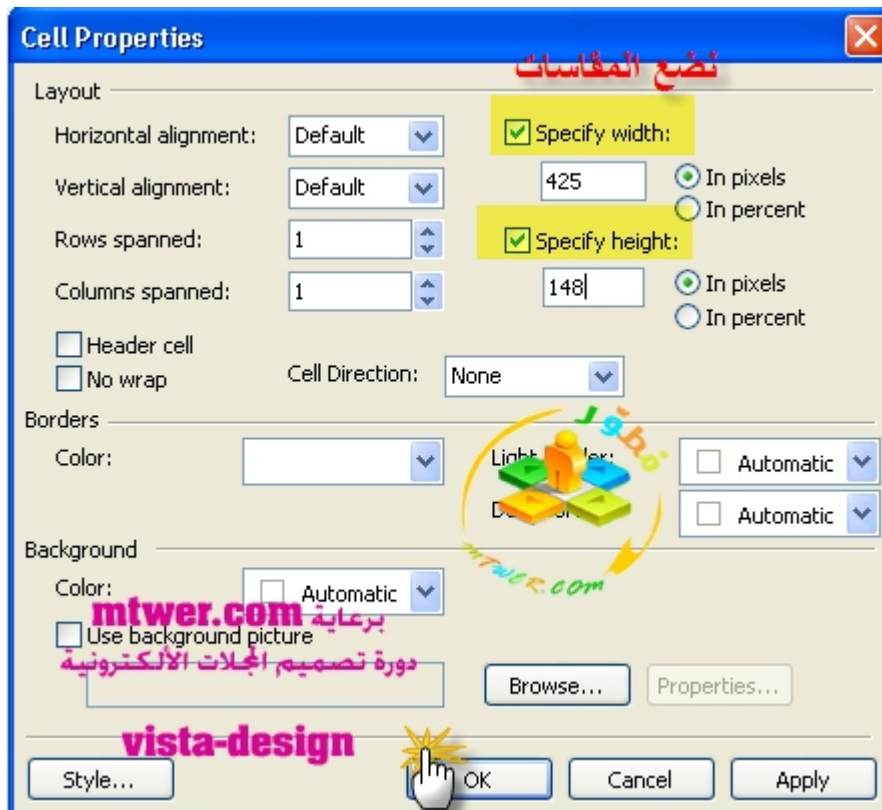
Cell Properties

نضع المقاسات

Layout

Horizontal alignment: Default

Vertical alignment: Default

Rows spanned: 1

Columns spanned: 1

Specify width:

425

In pixels

In percent

Specify height:

148

In pixels

In percent

Header cell

No wrap

Cell Direction: None

Borders

Color:

Light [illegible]ler:

Automatic

D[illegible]:

Automatic

Background

Color: Automatic

برعاية mtwer.com

Use background picture

دورة تصميم المجلات الألكترونية

Browse...

Properties...

vista-design

mtwer.com

Style...

OK

Cancel

Apply